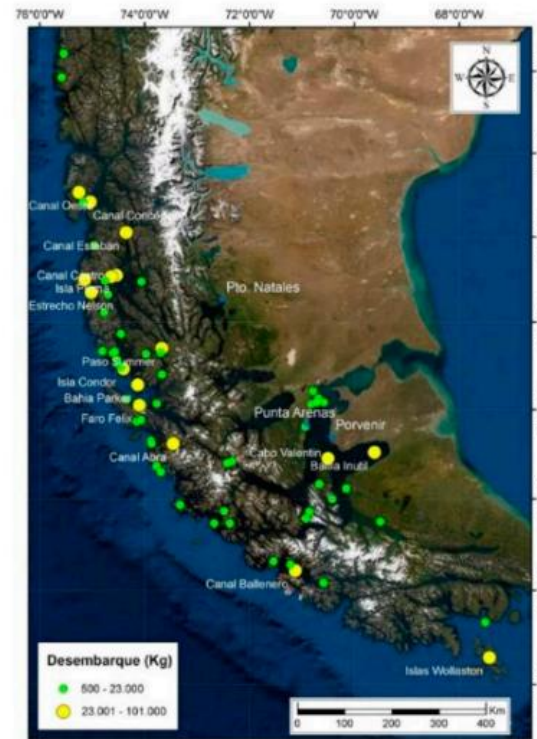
76°0'0"W
74°0'0"W
72°0'0"W
70°0'0"W
68°0'0"W

N
W
E
S

Canal Oeste
Canal Conbo
Canal Esteban
Canal Campo
Isla Piana
Estrecho Nelson
Pto. Natales
Paso Summer
Isla Condor
Bahia Parker
Faro Felix
Canal Abra
Punta Arenas
Porvenir
Cabo Valentin
Bahia Inutil
Canal Ballenero
Islas Wollaston

Desembarque (Kg)
500 - 23.000
23.001 - 101.000

Km
0
100
200
300
400